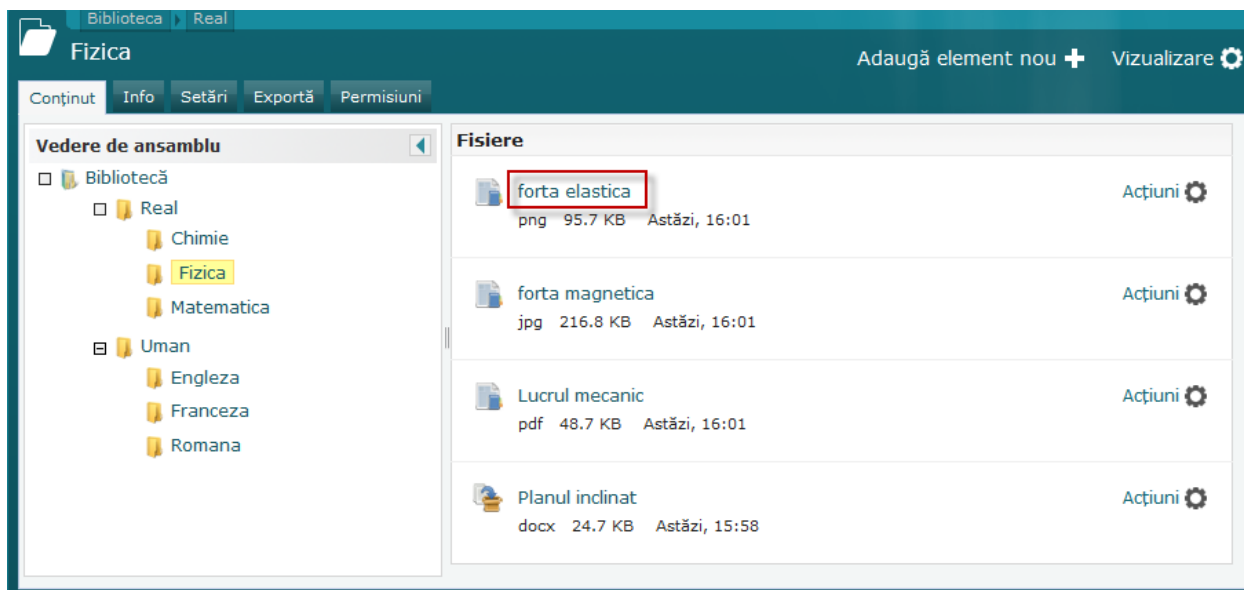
Biblioteca Real

Fizica

Adaugă element nou Vizualizare

Conținut Info Setări Exportă Permisiuni

Vedere de ansamblu

Bibliotecă
Real
Chimie
Fizica
Matematica
Uman
Engleza
Franceza
Romana

Fisiere

forta elastica
png 95.7 KB Astăzi, 16:01
Acțiuni

forta magnetica
jpg 216.8 KB Astăzi, 16:01
Acțiuni

Lucrul mecanic
pdf 48.7 KB Astăzi, 16:01
Acțiuni

Planul inclinat
docx 24.7 KB Astăzi, 15:58
Acțiuni